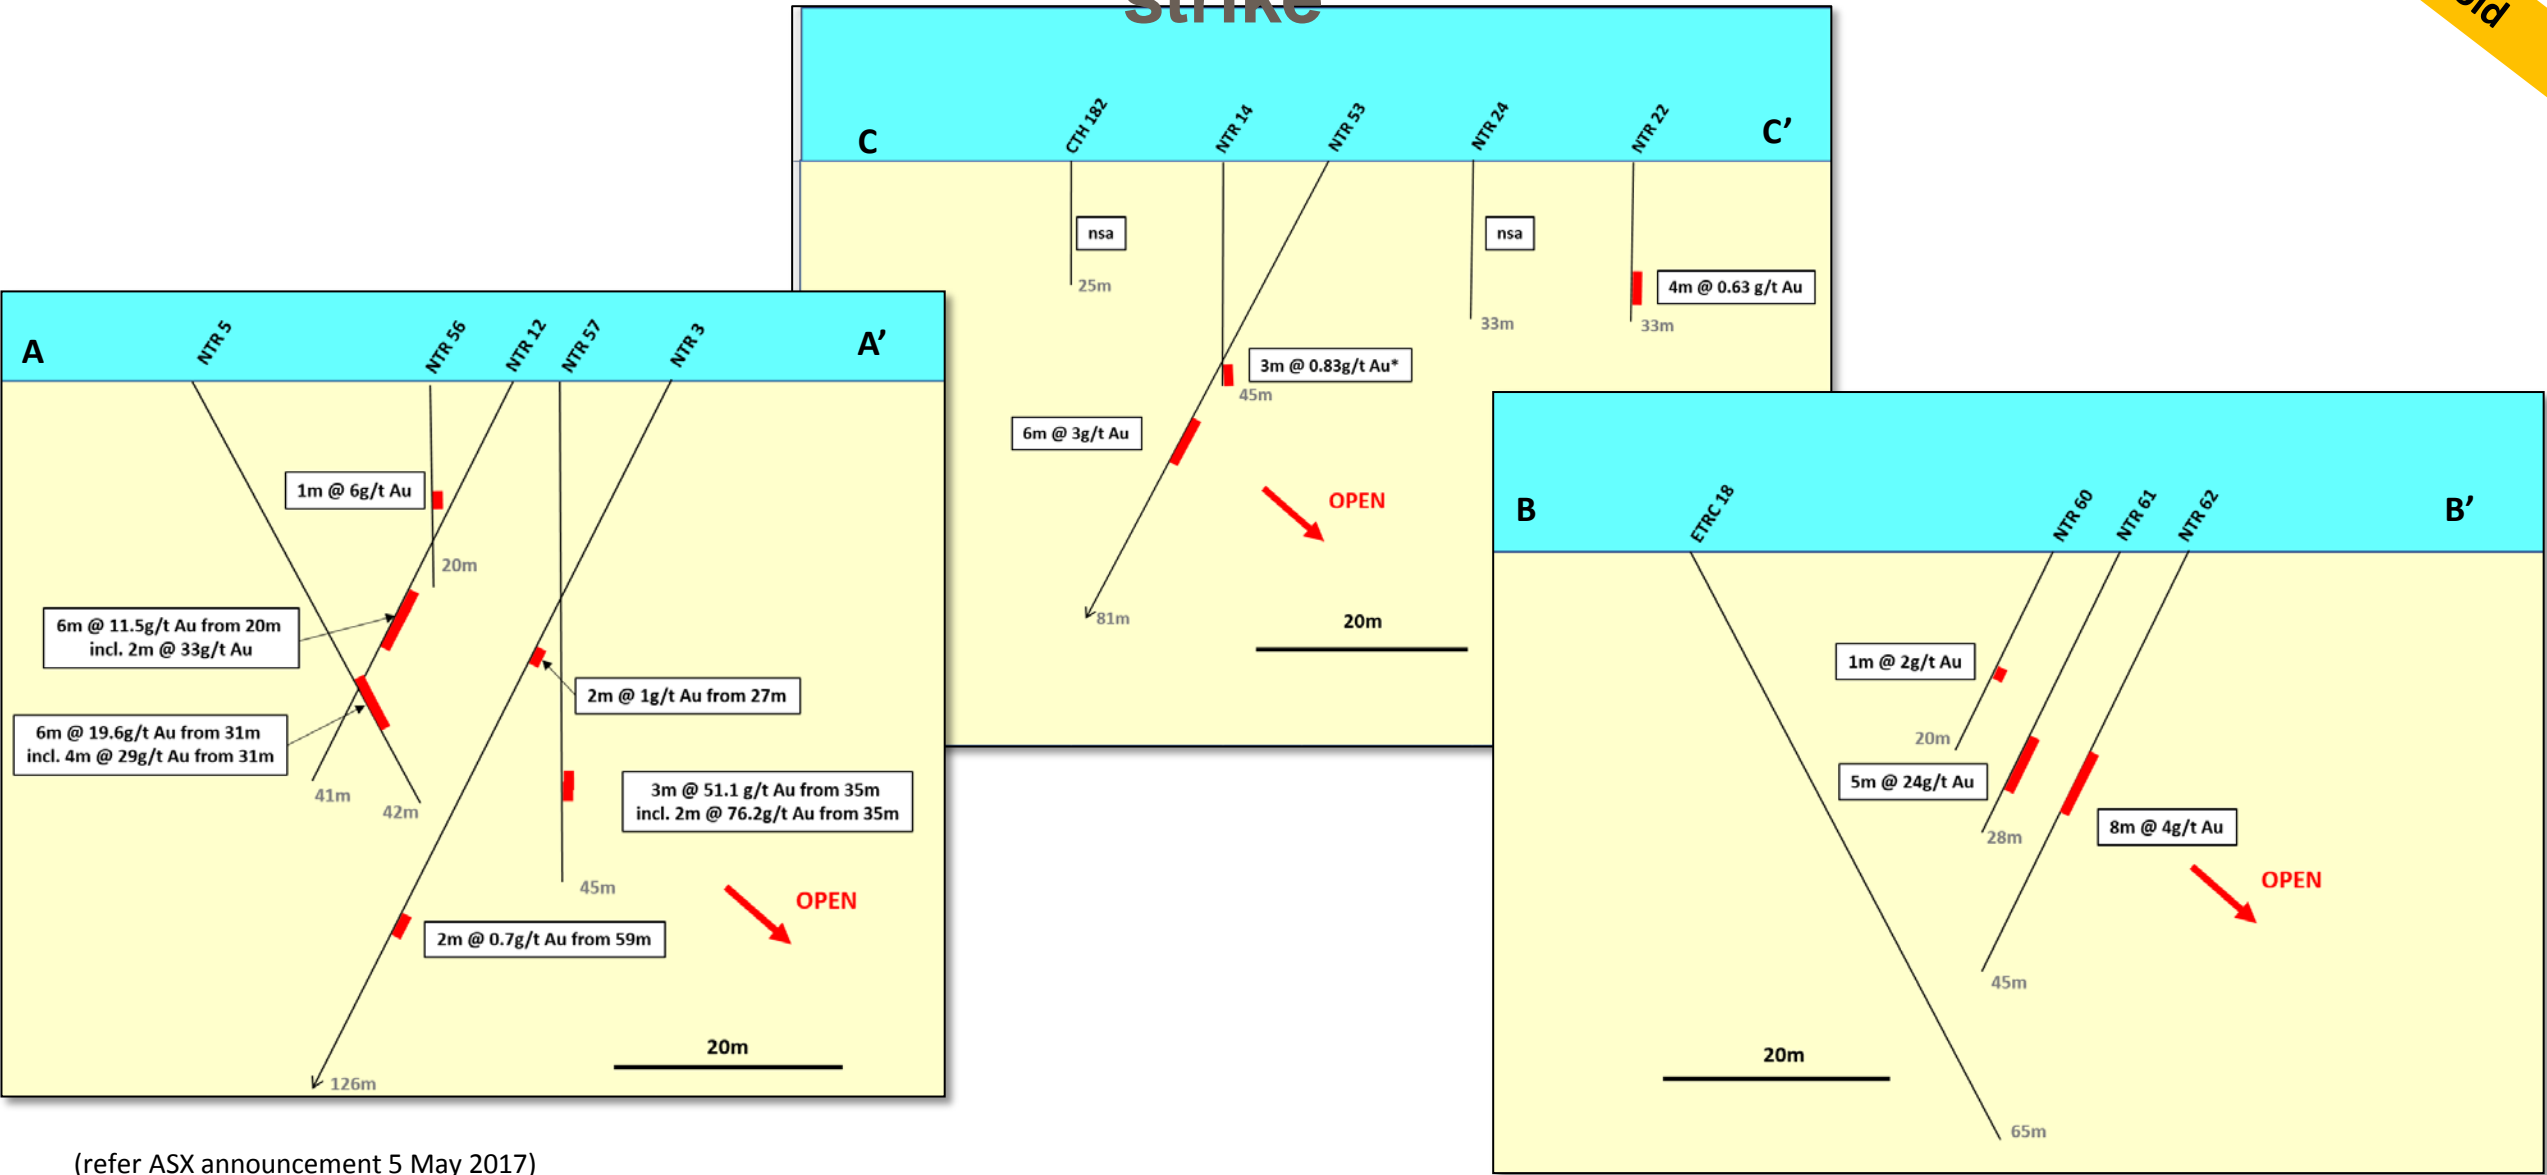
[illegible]

C

CTH 182

NTR 14

NTR 53

NTR 24

NTR 22

C’

nsa

25m

nsa

4m @ 0.63 g/t Au

33m

33m

3m @ 0.83g/t Au*

45m

6m @ 3g/t Au

OPEN

81m

20m

A

NTR 5

NTR 56

NTR 12

NTR 57

NTR 3

A’

1m @ 6g/t Au

20m

6m @ 11.5g/t Au from 20m
incl. 2m @ 33g/t Au

2m @ 1g/t Au from 27m

6m @ 19.6g/t Au from 31m
incl. 4m @ 29g/t Au from 31m

41m

42m

3m @ 51.1 g/t Au from 35m
incl. 2m @ 76.2g/t Au from 35m

45m

OPEN

2m @ 0.7g/t Au from 59m

20m

126m

B

ETRC 18

NTR 60

NTR 61

NTR 62

B’

1m @ 2g/t Au

20m

5m @ 24g/t Au

28m

8m @ 4g/t Au

OPEN

45m

20m

65m

(refer ASX announcement 5 May 2017)